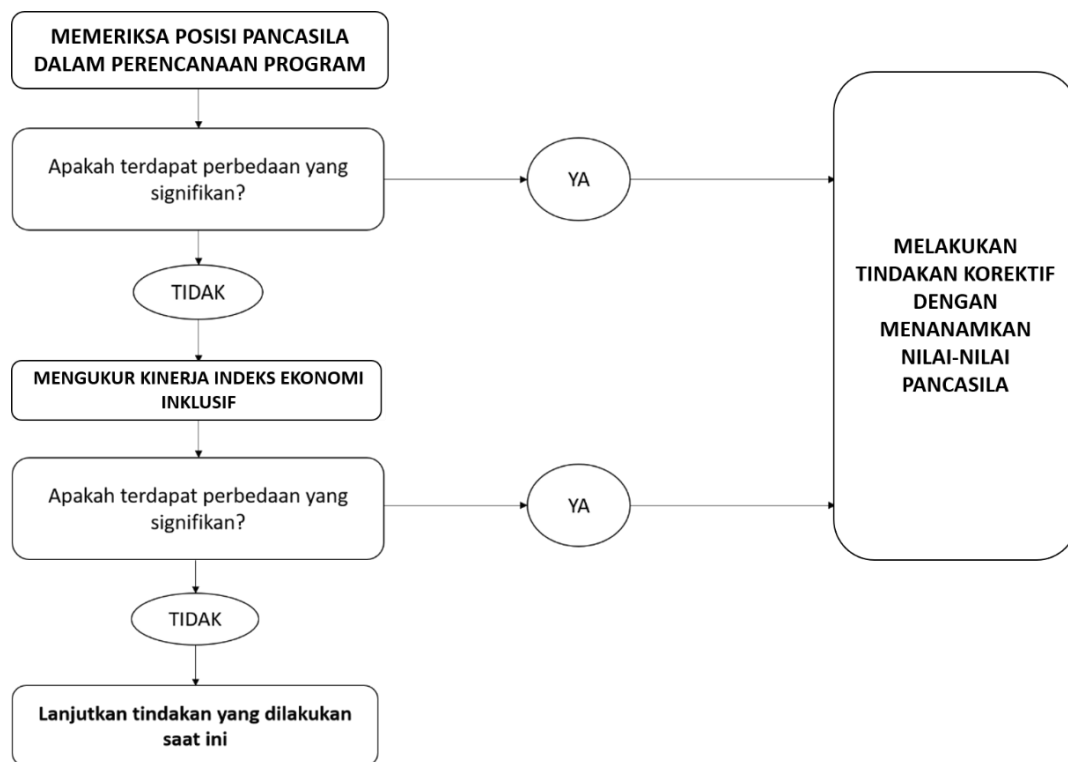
MEMERIKSA POSISI PANCASILA DALAM PERENCANAAN PROGRAM

Apakah terdapat perbedaan yang signifikan?

YA

TIDAK

MENGUKUR KINERJA INDEKS EKONOMI INKLUSIF

Apakah terdapat perbedaan yang signifikan?

YA

TIDAK

Lanjutkan tindakan yang dilakukan saat ini

MELAKUKAN TINDAKAN KOREKTIF DENGAN MENANAMKAN NILAI-NILAI PANCASILA